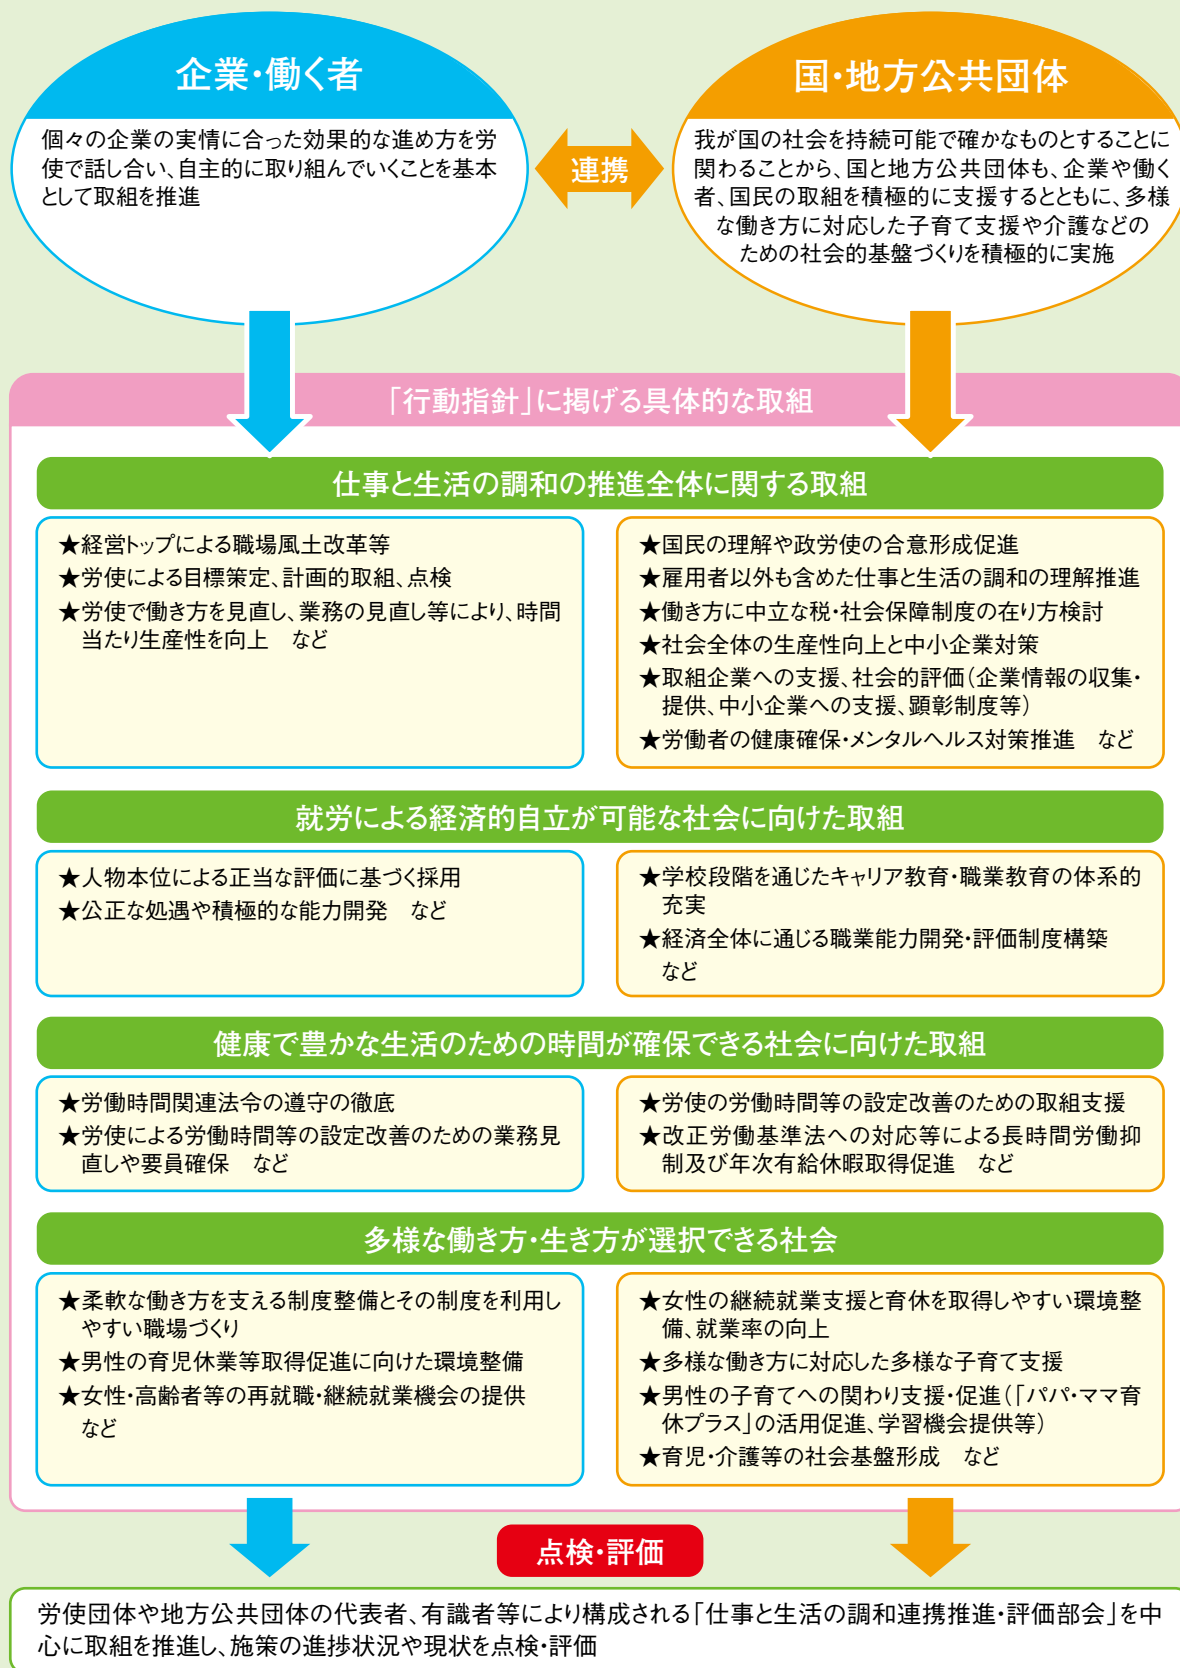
企業・働く者

個々の企業の実情に合った効果的な進め方を労使で話し合い、自主的に取り組んでいくことを基本として取組を推進

連携

国・地方公共団体

我が国の社会を持続可能で確かなものとすることに関わることから、国と地方公共団体も、企業や働く者、国民の取組を積極的に支援するとともに、多様な働き方に対応した子育て支援や介護などのための社会的基盤づくりを積極的に実施

「行動指針」に掲げる具体的な取組

仕事と生活の調和の推進全体に関する取組

★経営トップによる職場風土改革等
★労使による目標策定、計画的取組、点検
★労使で働き方を見直し、業務の見直し等により、時間当たり生産性を向上　など

★国民の理解や政労使の合意形成促進
★雇用者以外も含めた仕事と生活の調和の理解推進
★働き方に中立な税・社会保障制度の在り方検討
★社会全体の生産性向上と中小企業対策
★取組企業への支援、社会的評価（企業情報の収集・提供、中小企業への支援、顕彰制度等）
★労働者の健康確保・メンタルヘルス対策推進　など

就労による経済的自立が可能な社会に向けた取組

★人物本位による正当な評価に基づく採用
★公正な処遇や積極的な能力開発　など

★学校段階を通じたキャリア教育・職業教育の体系的充実
★経済全体に通じる職業能力開発・評価制度構築　など

健康で豊かな生活のための時間が確保できる社会に向けた取組

★労働時間関連法令の遵守の徹底
★労使による労働時間等の設定改善のための業務見直しや要員確保　など

★労使の労働時間等の設定改善のための取組支援
★改正労働基準法への対応等による長時間労働抑制及び年次有給休暇取得促進　など

多様な働き方・生き方が選択できる社会

★柔軟な働き方を支える制度整備とその制度を利用しやすい職場づくり
★男性の育児休業等取得促進に向けた環境整備
★女性・高齢者等の再就職・継続就業機会の提供　など

★女性の継続就業支援と育休を取得しやすい環境整備、就業率の向上
★多様な働き方に対応した多様な子育て支援
★男性の子育てへの関わり支援・促進（「パパ・ママ育休プラス」の活用促進、学習機会提供等）
★育児・介護等の社会基盤形成　など

点検・評価

労使団体や地方公共団体の代表者、有識者等により構成される「仕事と生活の調和連携推進・評価部会」を中心に取組を推進し、施策の進捗状況や現状を点検・評価